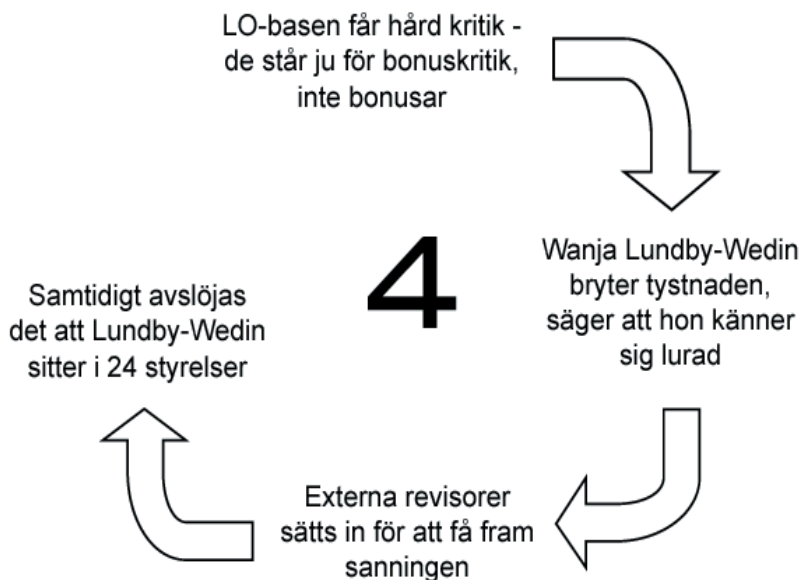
LO-basen får hård kritik - de står ju för bonuskritik, inte bonusar

Wanja Lundby-Wedin bryter tystnaden, säger att hon känner sig lurad

4

Externa revisorer sätts in för att få fram sanningen

Samtidigt avslöjas det att Lundby-Wedin sitter i 24 styrelser